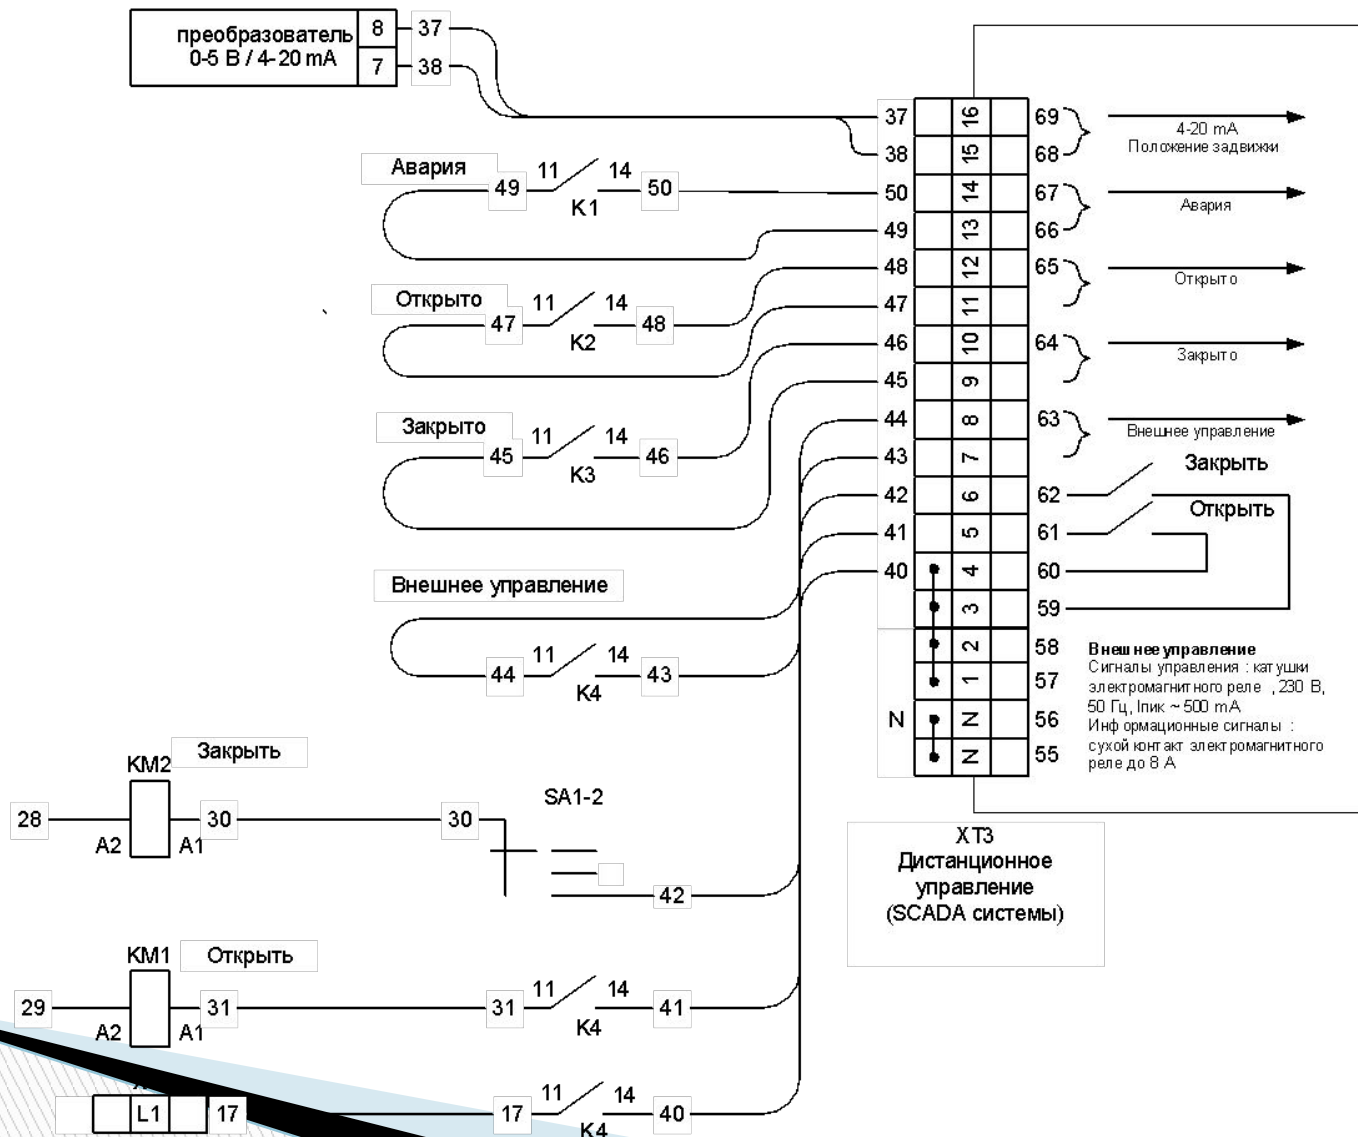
преобразователь 0-5 В / 4-20 mA
8
7
37
38

Авария
49
11
14
K1
50

Открыто
47
11
14
K2
48

Закрыто
45
11
14
K3
46

Внешнее управление
44
11
14
K4
43

| 37 | | 16 | | 69 |
|---|---|---|---|---|
| 38 | | 15 | | 68 |
| 50 | | 14 | | 67 |
| 49 | | 13 | | 66 |
| 48 | | 12 | | 65 |
| 47 | | 11 | | |
| 46 | | 10 | | 64 |
| 45 | | 9 | | |
| 44 | | 8 | | 63 |
| 43 | | 7 | | |
| 42 | | 6 | | 62 |
| 41 | | 5 | | 61 |
| 40 | | 4 | | 60 |
| | | 3 | | 59 |
| | | 2 | | 58 |
| | | 1 | | 57 |
| N | | N | | 56 |
| | | N | | 55 |

4-20 mA
Положение задвижки
Авария
Открыто
Закрыто
Внешнее управление
Закрыть
Открыть

Внешнее управление
Сигналы управления : катушки электромагнитного реле , 230 В, 50 Гц, Iпик ~ 500 mA
Информационные сигналы : сухой контакт электромагнитного реле до 8 А

XT3
Дистанционное управление
(SCADA системы)

KM2
Закрыть
28
A2
A1
30
30
SA1-2
42

KM1
Открыть
29
A2
A1
31
31
11
14
K4
41

L1
17
17
11
14
K4
40